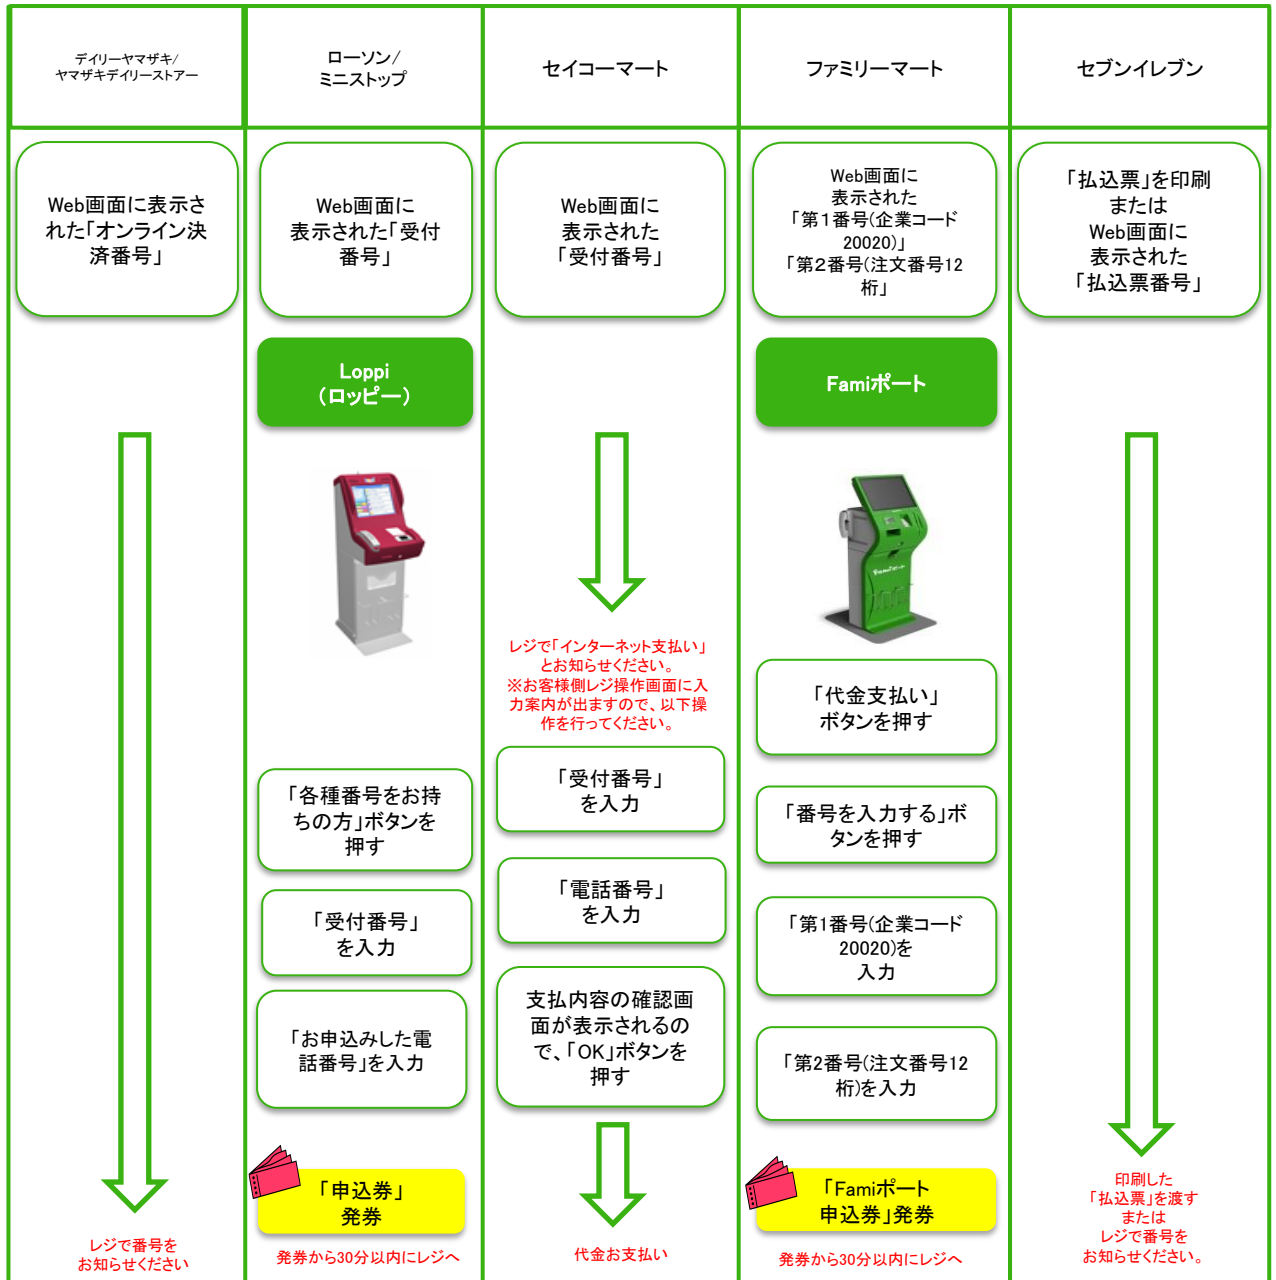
デイリーヤマザキ/ヤマザキデイリーストアー

Web画面に表示された「オンライン決済番号」

レジで番号をお知らせください

ローソン/ミニストップ

Web画面に表示された「受付番号」

Loppi（ロッピー）

「各種番号をお持ちの方」ボタンを押す

「受付番号」を入力

「お申込みした電話番号」を入力

「申込券」発券

発券から30分以内にレジへ

セイコーマート

Web画面に表示された「受付番号」

レジで「インターネット支払い」とお知らせください。※お客様側レジ操作画面に入力案内が出ますので、以下操作を行ってください。

「受付番号」を入力

「電話番号」を入力

支払内容の確認画面が表示されるので、「OK」ボタンを押す

代金お支払い

ファミリーマート

Web画面に表示された「第1番号(企業コード20020)」「第2番号(注文番号12桁」

Famiポート

「代金支払い」ボタンを押す

「番号を入力する」ボタンを押す

「第1番号(企業コード20020)を入力

「第2番号(注文番号12桁)を入力

「Famiポート申込券」発券

発券から30分以内にレジへ

セブンイレブン

「払込票」を印刷またはWeb画面に表示された「払込票番号」

印刷した「払込票」を渡すまたはレジで番号をお知らせください。